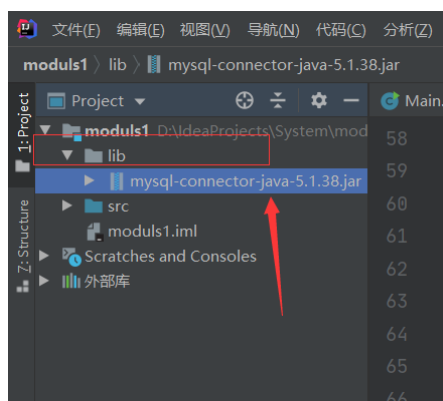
文件(F) 编辑(E) 视图(V) 导航(N) 代码(C) 分析(Z)

moduls1 〉 lib 〉 mysql-connector-java-5.1.38.jar

1: Project

7: Structure

Project ▾

Main.

moduls1 D:\IdeaProjects\System\mod

lib

mysql-connector-java-5.1.38.jar

src

moduls1.iml

Scratches and Consoles

外部库

58
59
60
61
62
63
64
65
66